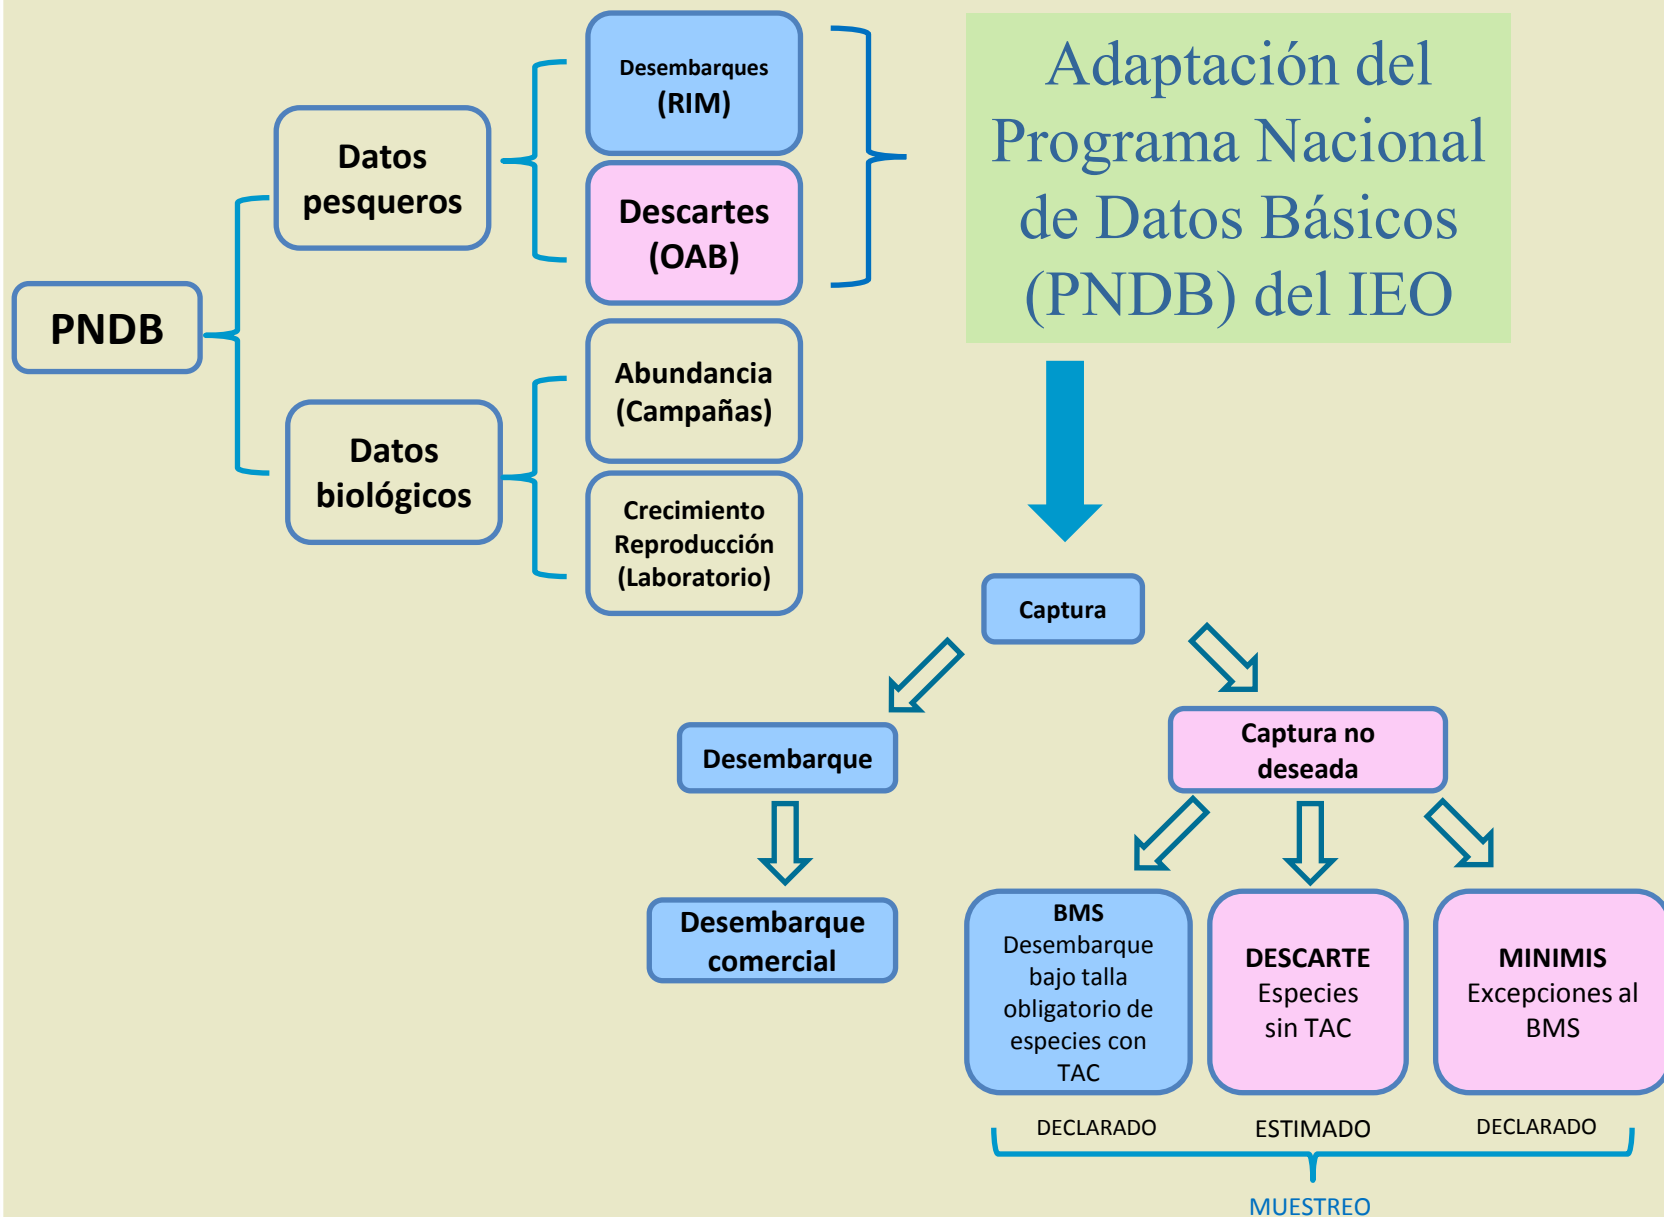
PNDB

Datos pesqueros

Desembarques (RIM)

Descartes (OAB)

Datos biológicos

Abundancia (Campañas)

Crecimiento Reproducción (Laboratorio)

Adaptación del Programa Nacional de Datos Básicos (PNDB) del IEO

Captura

Desembarque

Desembarque comercial

Captura no deseada

BMS Desembarque bajo talla obligatorio de especies con TAC

DESCARTE Especies sin TAC

MINIMIS Excepciones al BMS

DECLARADO

ESTIMADO

DECLARADO

MUESTREO